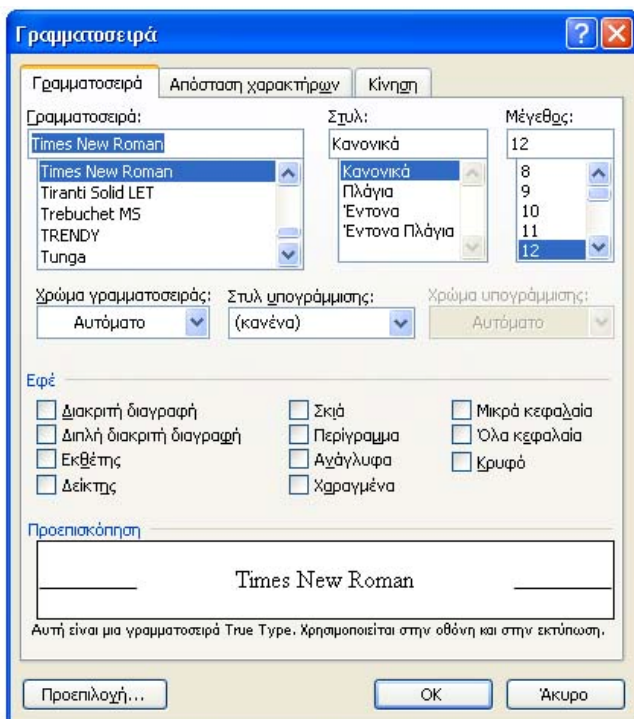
Γραμματοσειρά

Γραμματοσειρά | Απόσταση χαρακτήρων | Κίνηση

Γραμματοσειρά:
Times New Roman
Times New Roman
Tiranti Solid LET
Trebuchet MS
TRENDY
Tunga

Στυλ:
Κανονικά
Κανονικά
Πλάγια
Έντονα
Έντονα Πλάγια

Μέγεθος:
12
8
9
10
11
12

Χρώμα γραμματοσειράς:
Αυτόματο

Στυλ υπογράμμισης:
(κανένα)

Χρώμα υπογράμμισης:
Αυτόματο

Εφέ
Διακριτή διαγραφή
Διπλή διακριτή διαγραφή
Εκθέτης
Δείκτης
Σκιά
Περίγραμμα
Ανάγλυφα
Χαραγμένα
Μικρά κεφαλαία
Όλα κεφαλαία
Κρυφό

Προεπισκόπηση
Times New Roman
Αυτή είναι μια γραμματοσειρά True Type. Χρησιμοποιείται στην οθόνη και στην εκτύπωση.

Προεπιλογή...
OK
Άκυρο